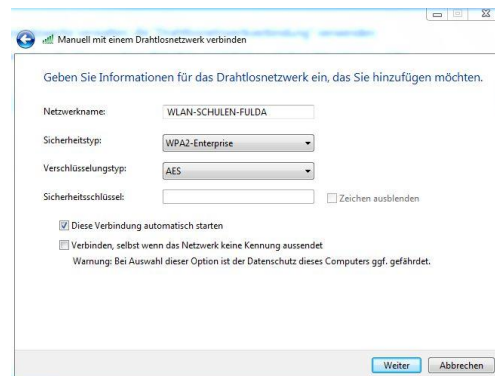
Manuell mit einem Drahtlosnetzwerk verbinden

Geben Sie Informationen für das Drahtlosnetzwerk ein, das Sie hinzufügen möchten.

Netzwerkname: WLAN-SCHULEN-FULDA

Sicherheitstyp: WPA2-Enterprise

Verschlüsselungstyp: AES

Sicherheitsschlüssel: Zeichen ausblenden

Diese Verbindung automatisch starten

Verbinden, selbst wenn das Netzwerk keine Kennung aussendet

Warnung: Bei Auswahl dieser Option ist der Datenschutz dieses Computers ggf. gefährdet.

Weiter Abbrechen